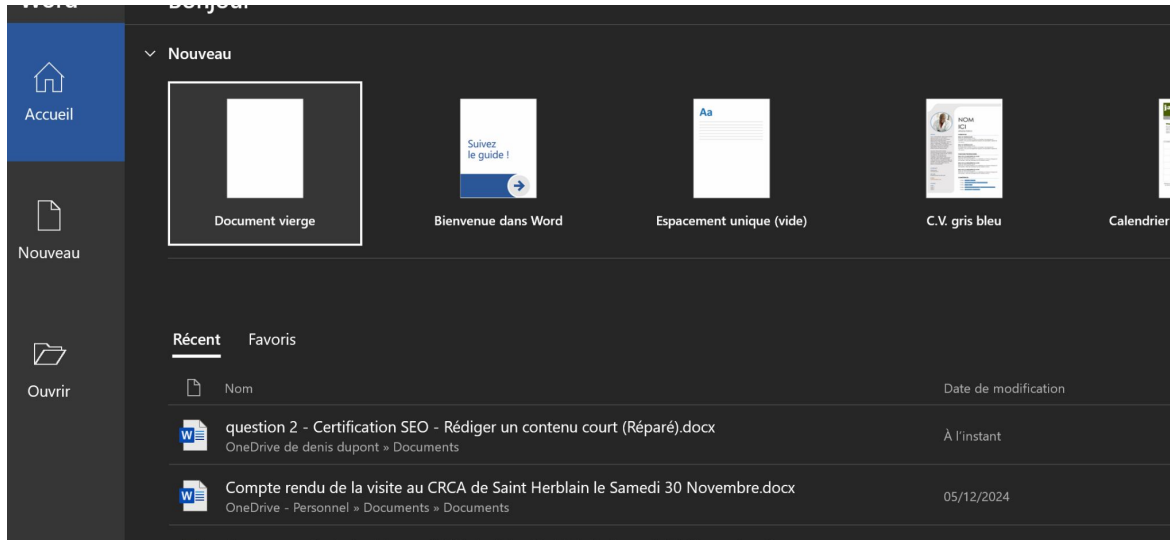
Word

Bonjour

Accueil

Nouveau

Ouvrir

Nouveau

Document vierge

Suivez le guide !

Bienvenue dans Word

Aa

Espacement unique (vide)

NOM ICI

C.V. gris bleu

Calendrier

Récent Favoris

Nom

Date de modification

question 2 - Certification SEO - Rédiger un contenu court (Réparé).docx
OneDrive de denis dupont » Documents
À l'instant

Compte rendu de la visite au CRCA de Saint Herblain le Samedi 30 Novembre.docx
OneDrive - Personnel » Documents » Documents
05/12/2024